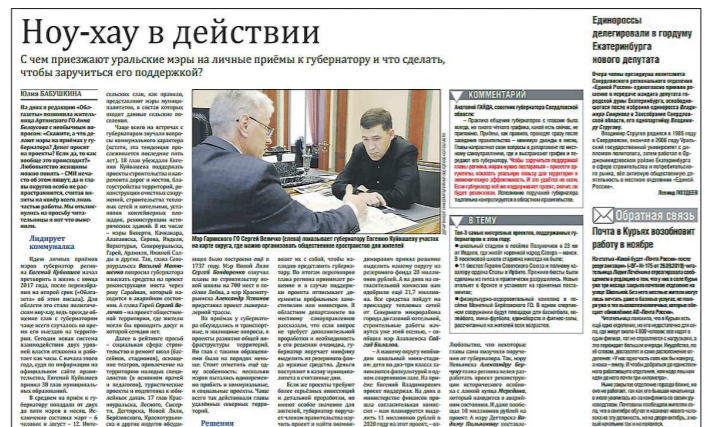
Ноу-хау в действии

С чем приезжают уральские мэры на личные приёмы к губернатору и что сделать, чтобы заручиться его поддержкой?

Юлия БАБУШКИНА

Мэр Горноуральского ГО Сергей Величко (слева) показывает губернатору Евгению Куйвашеву участок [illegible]

КОММЕНТАРИЙ

В ТЕМУ

Единороссы делегировали в гордуму Екатеринбурга нового депутата

Обратная связь

Почта в Курьях возобновит работу в ноябре

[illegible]